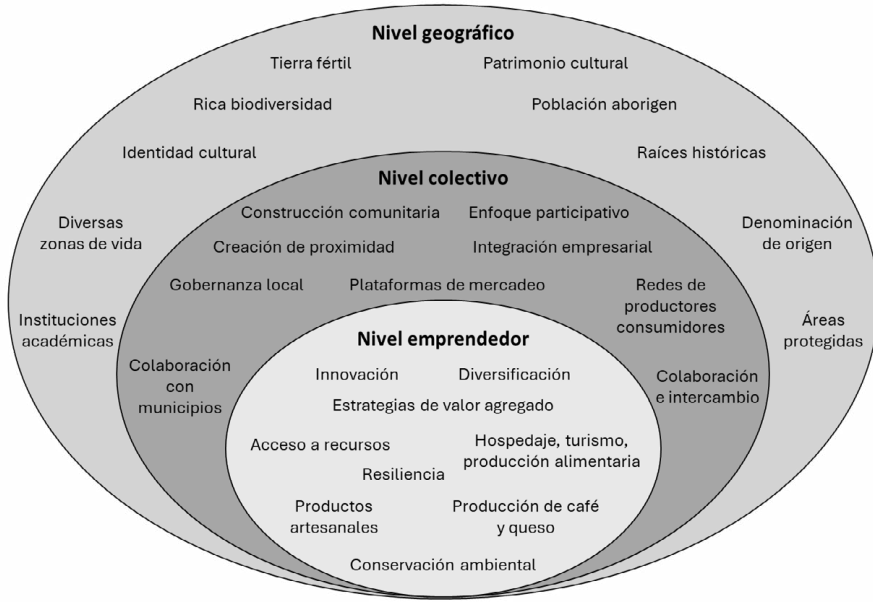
Nivel geográfico

Tierra fértil

Patrimonio cultural

Rica biodiversidad

Población aborigen

Identidad cultural

Raíces históricas

Diversas zonas de vida

Denominación de origen

Instituciones académicas

Áreas protegidas

Nivel colectivo

Construcción comunitaria

Enfoque participativo

Creación de proximidad

Integración empresarial

Gobernanza local

Plataformas de mercadeo

Redes de productores consumidores

Colaboración con municipios

Colaboración e intercambio

Nivel emprendedor

Innovación

Diversificación

Estrategias de valor agregado

Acceso a recursos

Hospedaje, turismo, producción alimentaria

Resiliencia

Productos artesanales

Producción de café y queso

Conservación ambiental